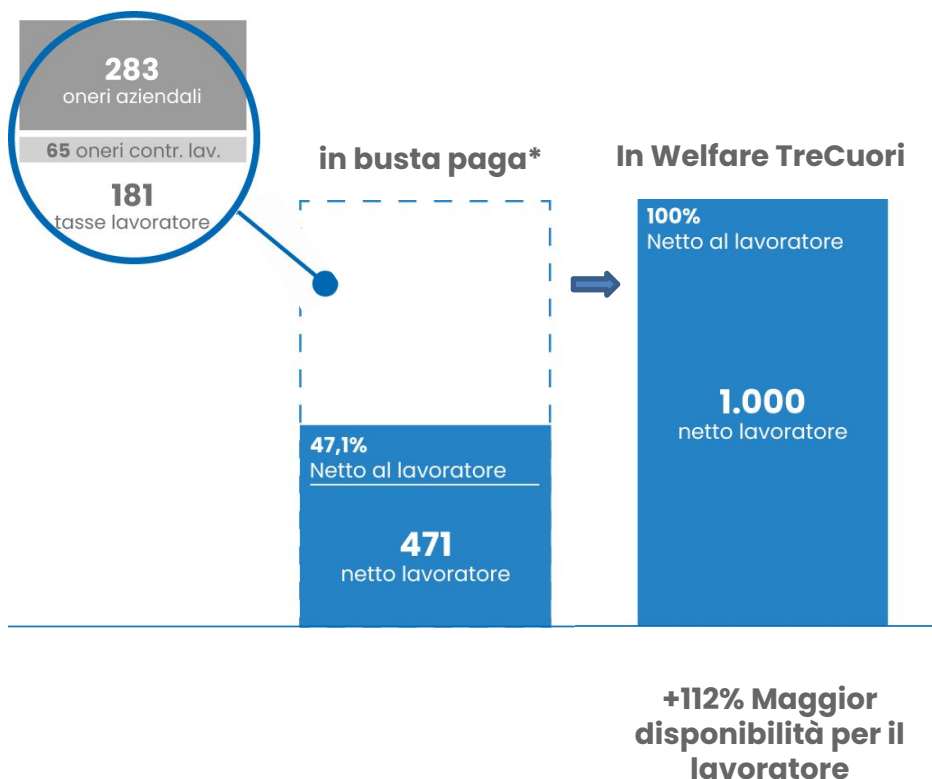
283
oneri aziendali

65 oneri contr. lav.

181
tasse lavoratore

in busta paga*

In Welfare TreCuori

100%
Netto al lavoratore

1.000
netto lavoratore

47,1%
Netto al lavoratore

471
netto lavoratore

+112% Maggior disponibilità per il lavoratore